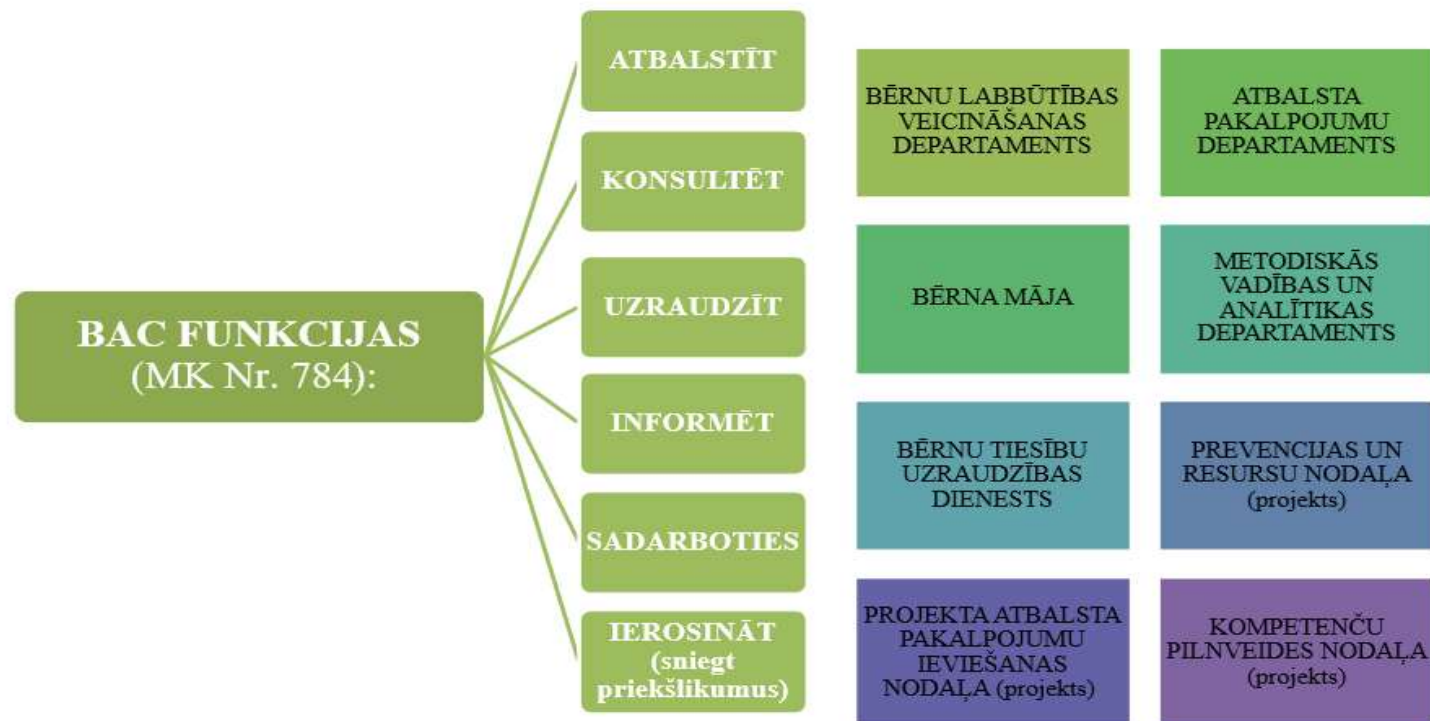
BAC FUNKCIJAS
(MK Nr. 784):

ATBALSTĪT

KONSULTĒT

UZRAUDZĪT

INFORMĒT

SADARBOTIES

IEROSINĀT (sniegt priekšlikumus)

BĒRNU LABBŪTĪBAS VEICINĀŠANAS DEPARTAMENTS

ATBALSTA PAKALPOJUMU DEPARTAMENTS

BĒRNA MĀJA

METODISKĀS VADĪBAS UN ANALĪTIKAS DEPARTAMENTS

BĒRNU TIESĪBU UZRAUDZĪBAS DIENESTS

PREVENCIJAS UN RESURSU NODAĻA (projekts)

PROJEKTA ATBALSTA PAKALPOJUMU IEVIEŠANAS NODAĻA (projekts)

KOMPETENČU PILNVEIDES NODAĻA (projekts)